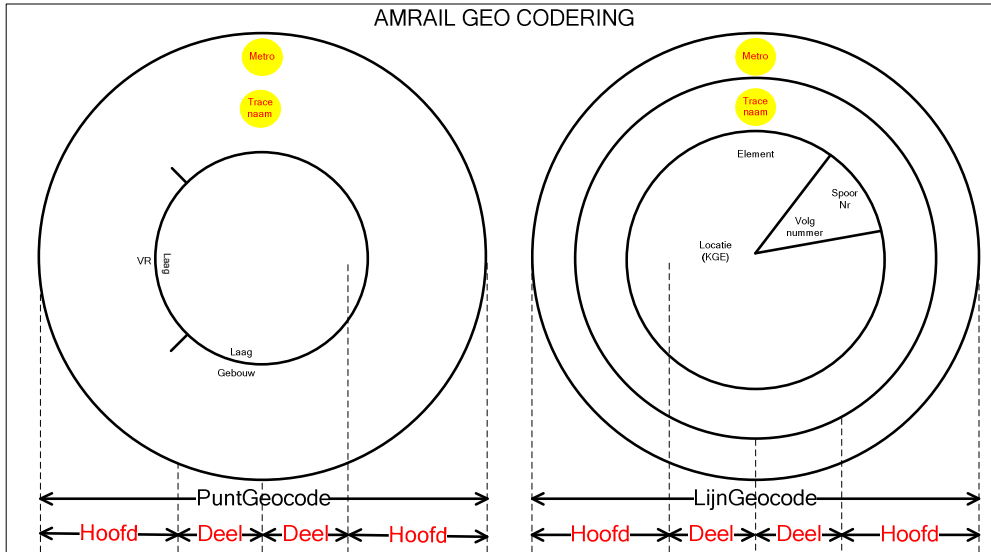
AMRAIL GEO CODERING

Metro

Trace naam

VR

Laag

Laag

Gebouw

PuntGeocode

Hoofd Deel Deel Hoofd

Metro

Trace naam

Element

Spoor Nr

Volg nummer

Locatie (KGE)

LijnGeocode

Hoofd Deel Deel Hoofd